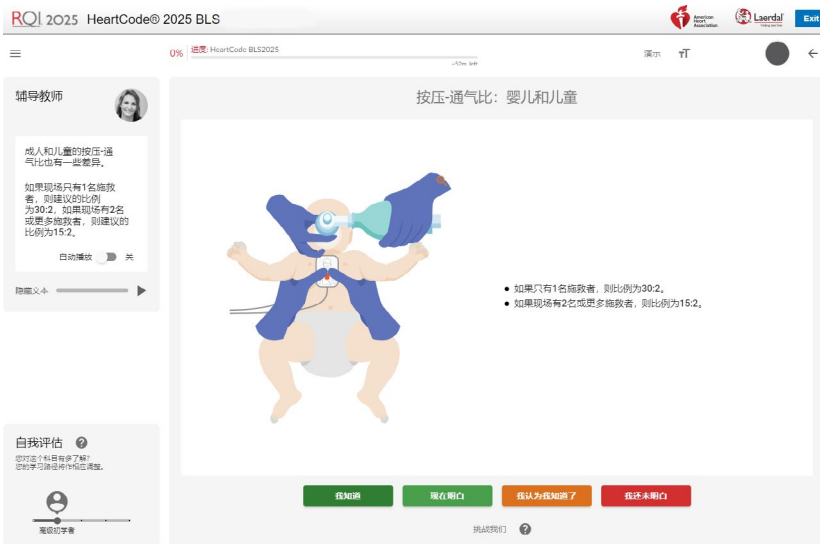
RQI 2025 HeartCode® 2025 BLS

American Heart Association

Laerdal

Exit

0% 进度: HeartCode BLS2025

演示 TT

辅导教师

成人和儿童的按压-通气比也有一些差异。

如果现场只有1名施救者，则建议的比例为30:2。如果现场有2名或更多施救者，则建议的比例为15:2。

自动播放 关

隐藏文本

按压-通气比：婴儿和儿童

• 如果只有1名施救者，则比例为30:2。
• 如果现场有2名或更多施救者，则比例为15:2。

自我评估

您对这个科目有多了解？
您的学习路径将作相应调整。

高级初学者

我知道 现在明白 我认为我知道了 我还未明白

挑战我们